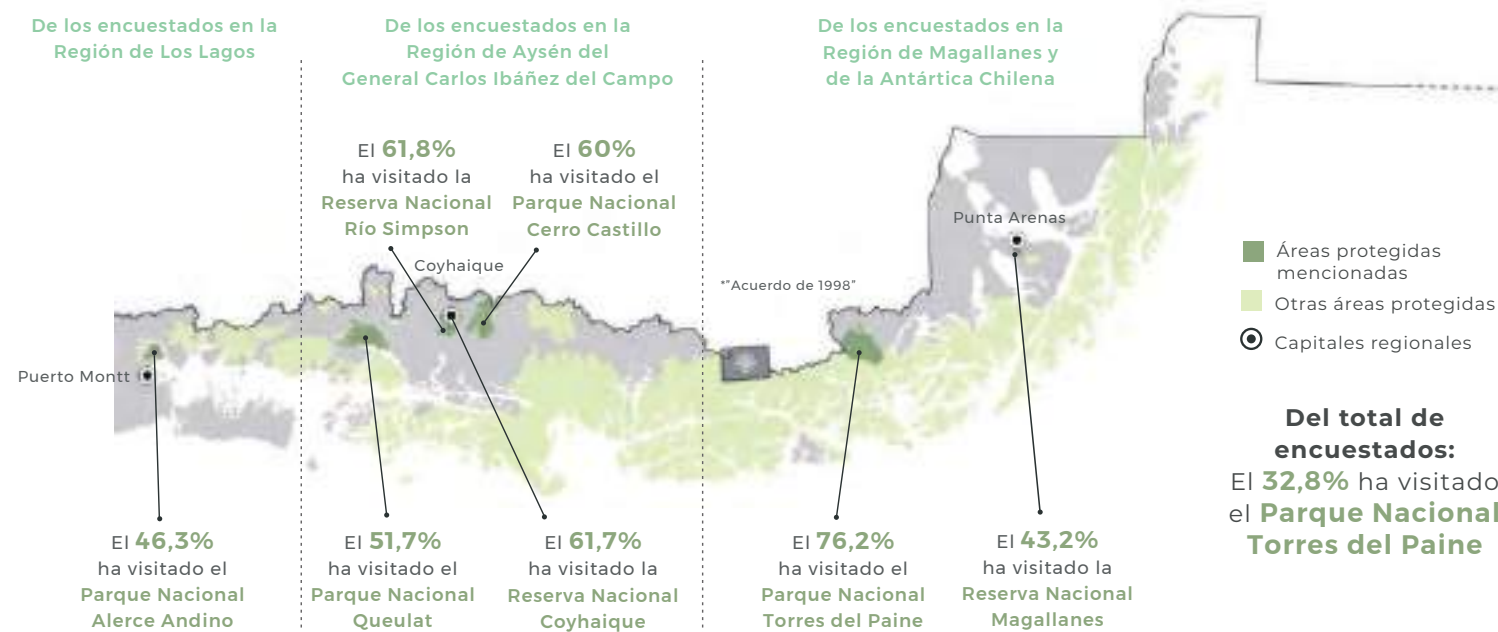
De los encuestados en la Región de Los Lagos

De los encuestados en la Región de Aysén del General Carlos Ibáñez del Campo

De los encuestados en la Región de Magallanes y de la Antártica Chilena

El 61,8% ha visitado la Reserva Nacional Río Simpson

El 60% ha visitado el Parque Nacional Cerro Castillo

Punta Arenas

Coyhaique

*"Acuerdo de 1998"

Puerto Montt

Áreas protegidas mencionadas

Otras áreas protegidas

Capitales regionales

Del total de encuestados: El 32,8% ha visitado el Parque Nacional Torres del Paine

El 46,3% ha visitado el Parque Nacional Alerce Andino

El 51,7% ha visitado el Parque Nacional Queulat

El 61,7% ha visitado la Reserva Nacional Coyhaique

El 76,2% ha visitado el Parque Nacional Torres del Paine

El 43,2% ha visitado la Reserva Nacional Magallanes